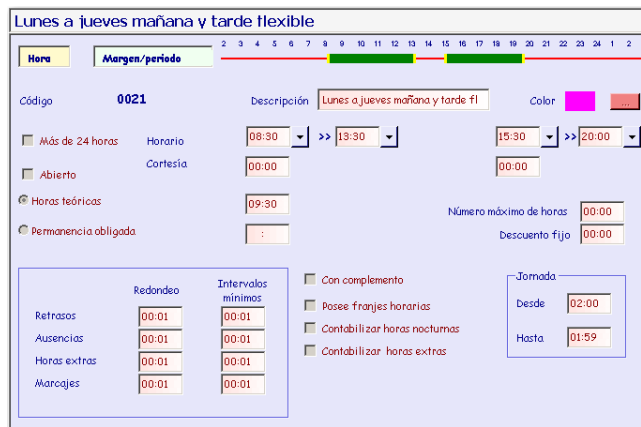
Lunes a jueves mañana y tarde flexible

Hora

Margen/periodo

2 3 4 5 6 7 8 9 10 11 12 13 14 15 16 17 18 19 20 21 22 23 24 1 2

Código 0021

Descripción Lunes a jueves mañana y tarde fl

Color ...

Más de 24 horas

Horario 08:30 >> 13:30 15:30 >> 20:00

Abierto

Cortesía 00:00 00:00

Horas teóricas 09:30

Número máximo de horas 00:00

Permanencia obligada :

Descuento fijo 00:00

| | Redondeo | Intervalos mínimos |
|---|---|---|
| Retrasos | 00:01 | 00:01 |
| Ausencias | 00:01 | 00:01 |
| Horas extras | 00:01 | 00:01 |
| Marcajes | 00:01 | 00:01 |

Con complemento

Posee franjes horarias

Contabilizar horas nocturnas

Contabilizar horas extras

Jornada

Desde 02:00

Hasta 01:59